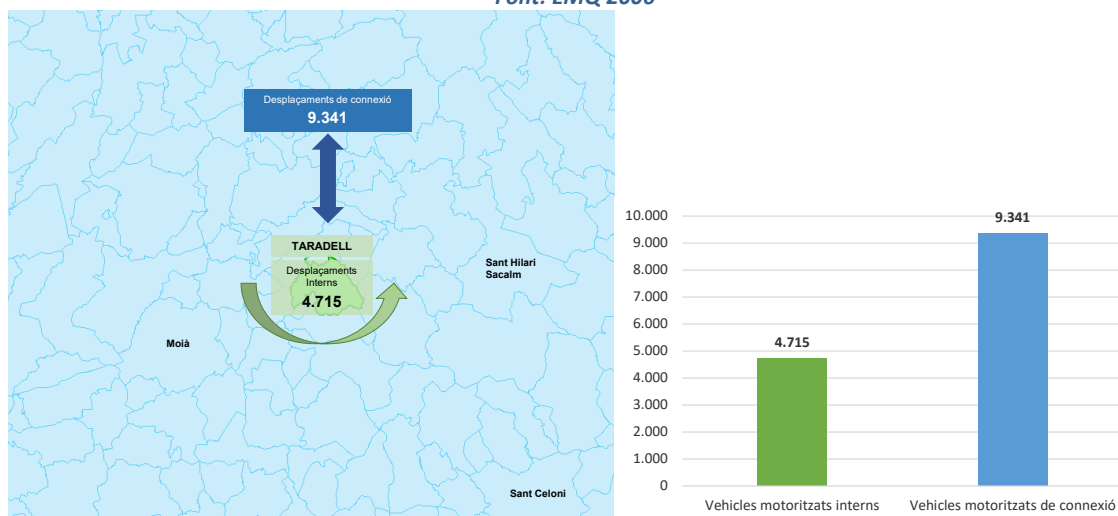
Font: EMQ 2006

Desplaçaments de connexió
9.341

TARADELL
Desplaçaments Interns
4.715

Sant Hilari Sacalm

Moià

Sant Celoni

| | |
|---|---|
| 10.000 | |
| 9.000 | 9.341 |
| 8.000 | |
| 7.000 | |
| 6.000 | |
| 5.000 | 4.715 |
| 4.000 | |
| 3.000 | |
| 2.000 | |
| 1.000 | |
| 0 | |

Vehicles motoritzats interns
Vehicles motoritzats de connexió